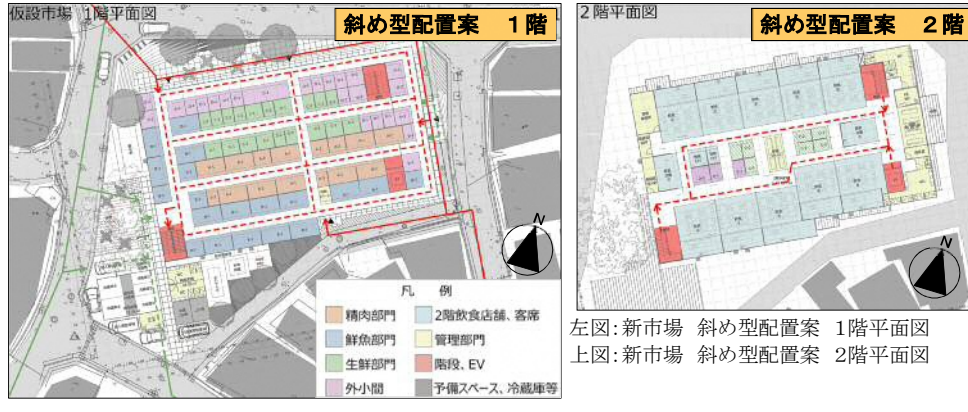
仮設市場 1階平面図

斜め型配置案 1階

凡 例

| | |
|---|---|
| 精肉部門 | 2階飲食店舗、客席 |
| 鮮魚部門 | 管理部門 |
| 生鮮部門 | 階段、EV |
| 外小間 | 予備スペース、冷蔵庫等 |

2階平面図

斜め型配置案 2階

左図:新市場 斜め型配置案 1階平面図
上図:新市場 斜め型配置案 2階平面図